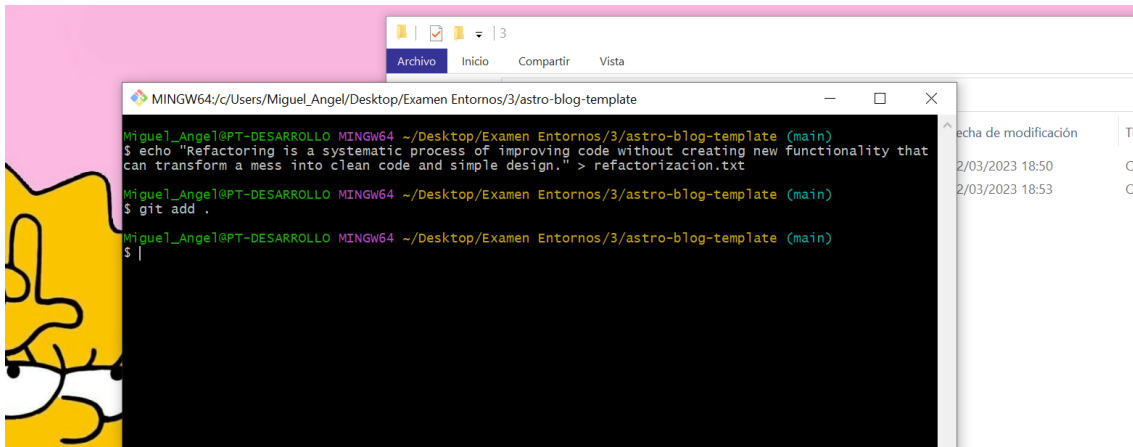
3

Archivo Inicio Compartir Vista

MINGW64:/c/Users/Miguel_Angel/Desktop/Examen Entornos/3/astro-blog-template

Miguel_Angel@PT-DESARROLLO MINGW64 ~/Desktop/Examen Entornos/3/astro-blog-template (main)
$ echo "Refactoring is a systematic process of improving code without creating new functionality that can transform a mess into clean code and simple design." > refactorizacion.txt

Miguel_Angel@PT-DESARROLLO MINGW64 ~/Desktop/Examen Entornos/3/astro-blog-template (main)
$ git add .

Miguel_Angel@PT-DESARROLLO MINGW64 ~/Desktop/Examen Entornos/3/astro-blog-template (main)
$

echa de modificación
2/03/2023 18:50
2/03/2023 18:53